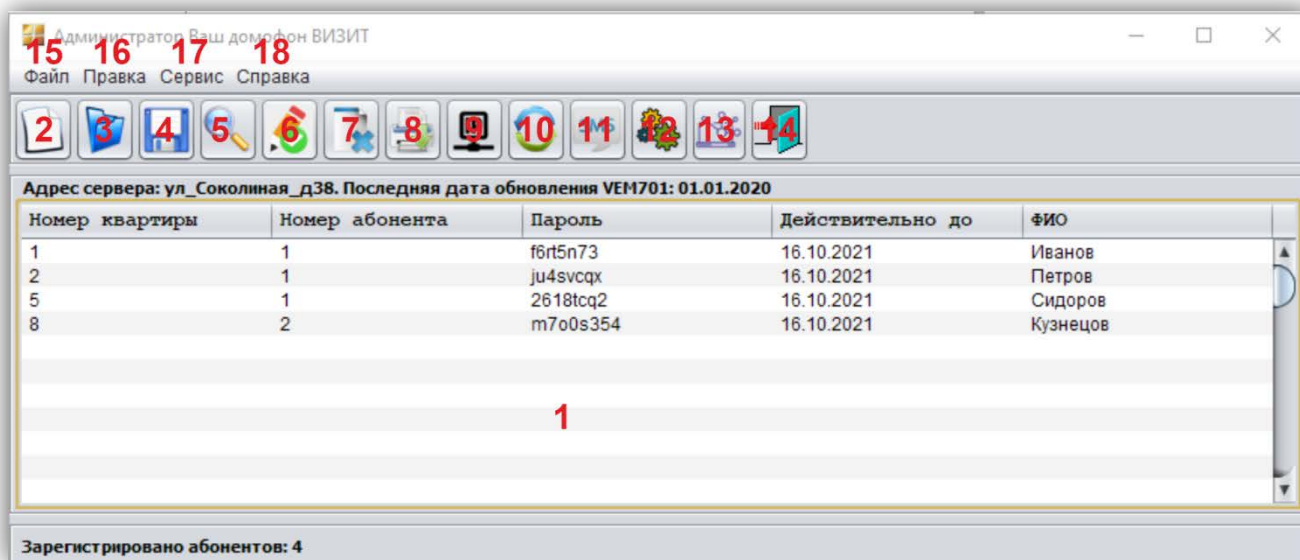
Администратор Ваш домофон ВИЗИТ

15 Файл 16 Правка 17 Сервис 18 Справка

2 3 4 5 6 7 8 9 10 11 12 13 14

Адрес сервера: ул_Соколиная_д38. Последняя дата обновления VEM701: 01.01.2020

| Номер квартиры | Номер абонента | Пароль | Действительно до | ФИО |
|---|---|---|---|---|
| 1 | 1 | f6rt5n73 | 16.10.2021 | Иванов |
| 2 | 1 | ju4svcqx | 16.10.2021 | Петров |
| 5 | 1 | 2618tcq2 | 16.10.2021 | Сидоров |
| 8 | 2 | m7o0s354 | 16.10.2021 | Кузнецов |

1

Зарегистрировано абонентов: 4